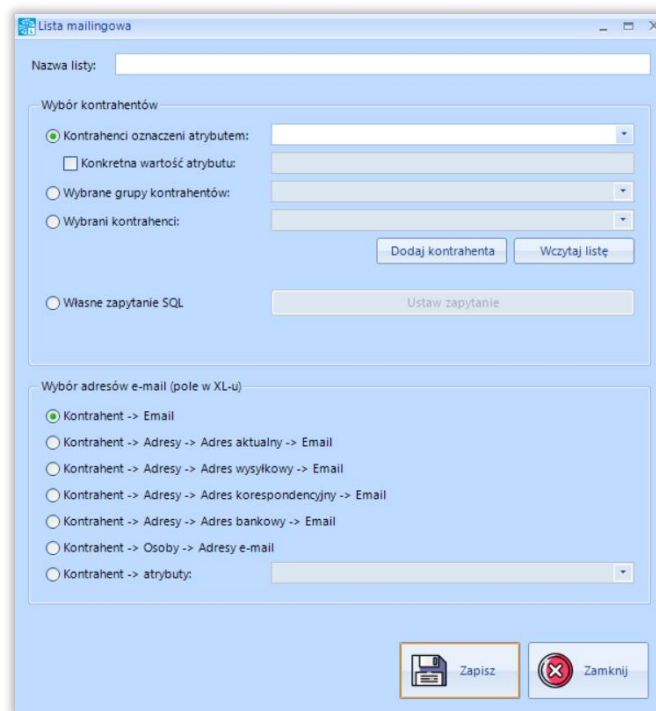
Lista mailingowa

Nazwa listy:

Wybór kontrahentów

Kontrahenci oznaczeni atrybutem:

Konkretna wartość atrybutu:

Wybrane grupy kontrahentów:

Wybrani kontrahenci:

Dodaj kontrahenta

Wczytaj listę

Własne zapytanie SQL

Ustaw zapytanie

Wybór adresów e-mail (pole w XL-u)

Kontrahent -> Email

Kontrahent -> Adresy -> Adres aktualny -> Email

Kontrahent -> Adresy -> Adres wysyłkowy -> Email

Kontrahent -> Adresy -> Adres korespondencyjny -> Email

Kontrahent -> Adresy -> Adres bankowy -> Email

Kontrahent -> Osoby -> Adresy e-mail

Kontrahent -> atrybuty:

Zapisz

Zamknij